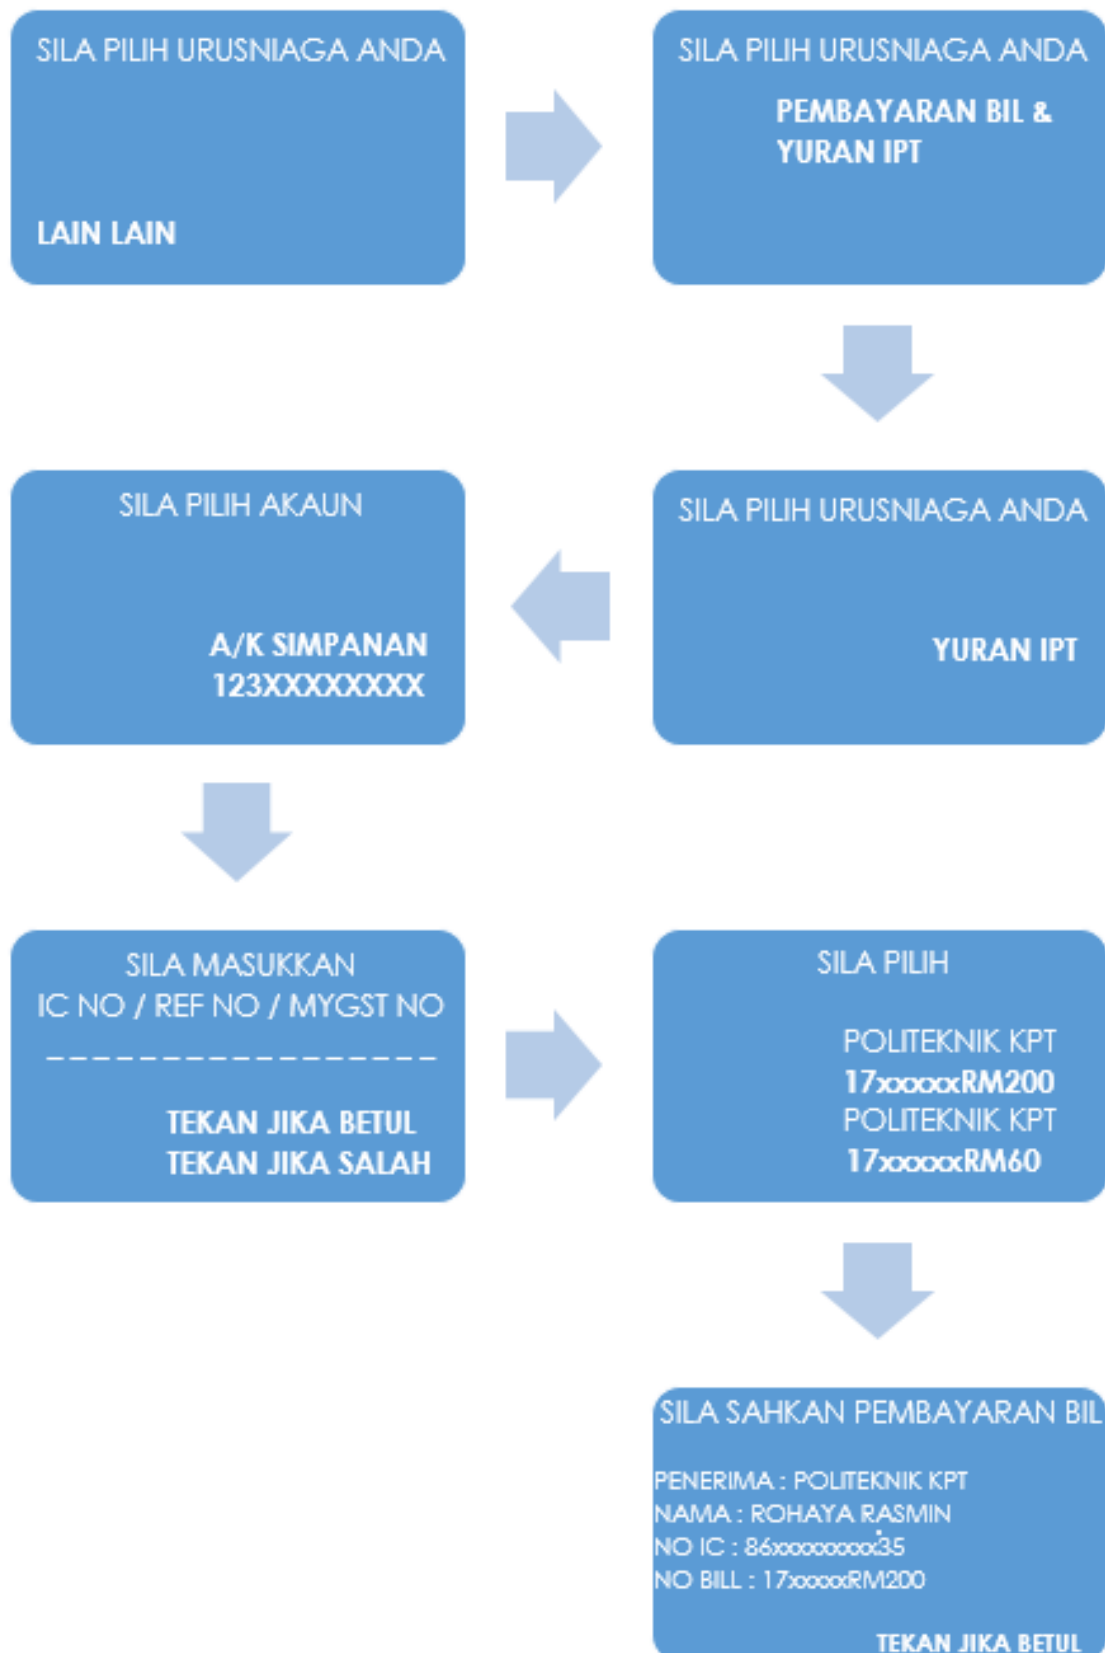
SILA PILIH URUSNIAGA ANDA

LAIN LAIN

SILA PILIH URUSNIAGA ANDA

PEMBAYARAN BIL & YURAN IPT

SILA PILIH URUSNIAGA ANDA

YURAN IPT

SILA PILIH AKAUN

A/K SIMPANAN
123XXXXXXXX

SILA MASUKKAN
IC NO / REF NO / MYGST NO

_ _ _ _ _ _ _ _ _ _ _ _ _ _ _ _ _

TEKAN JIKA BETUL
TEKAN JIKA SALAH

SILA PILIH

POLITEKNIK KPT
17xxxxxRM200
POLITEKNIK KPT
17xxxxxRM60

SILA SAHKAN PEMBAYARAN BIL

PENERIMA : POLITEKNIK KPT
NAMA : ROHAYA RASMIN
NO IC : 86xxxxxxxxx35
NO BILL : 17xxxxxRM200

TEKAN JIKA BETUL